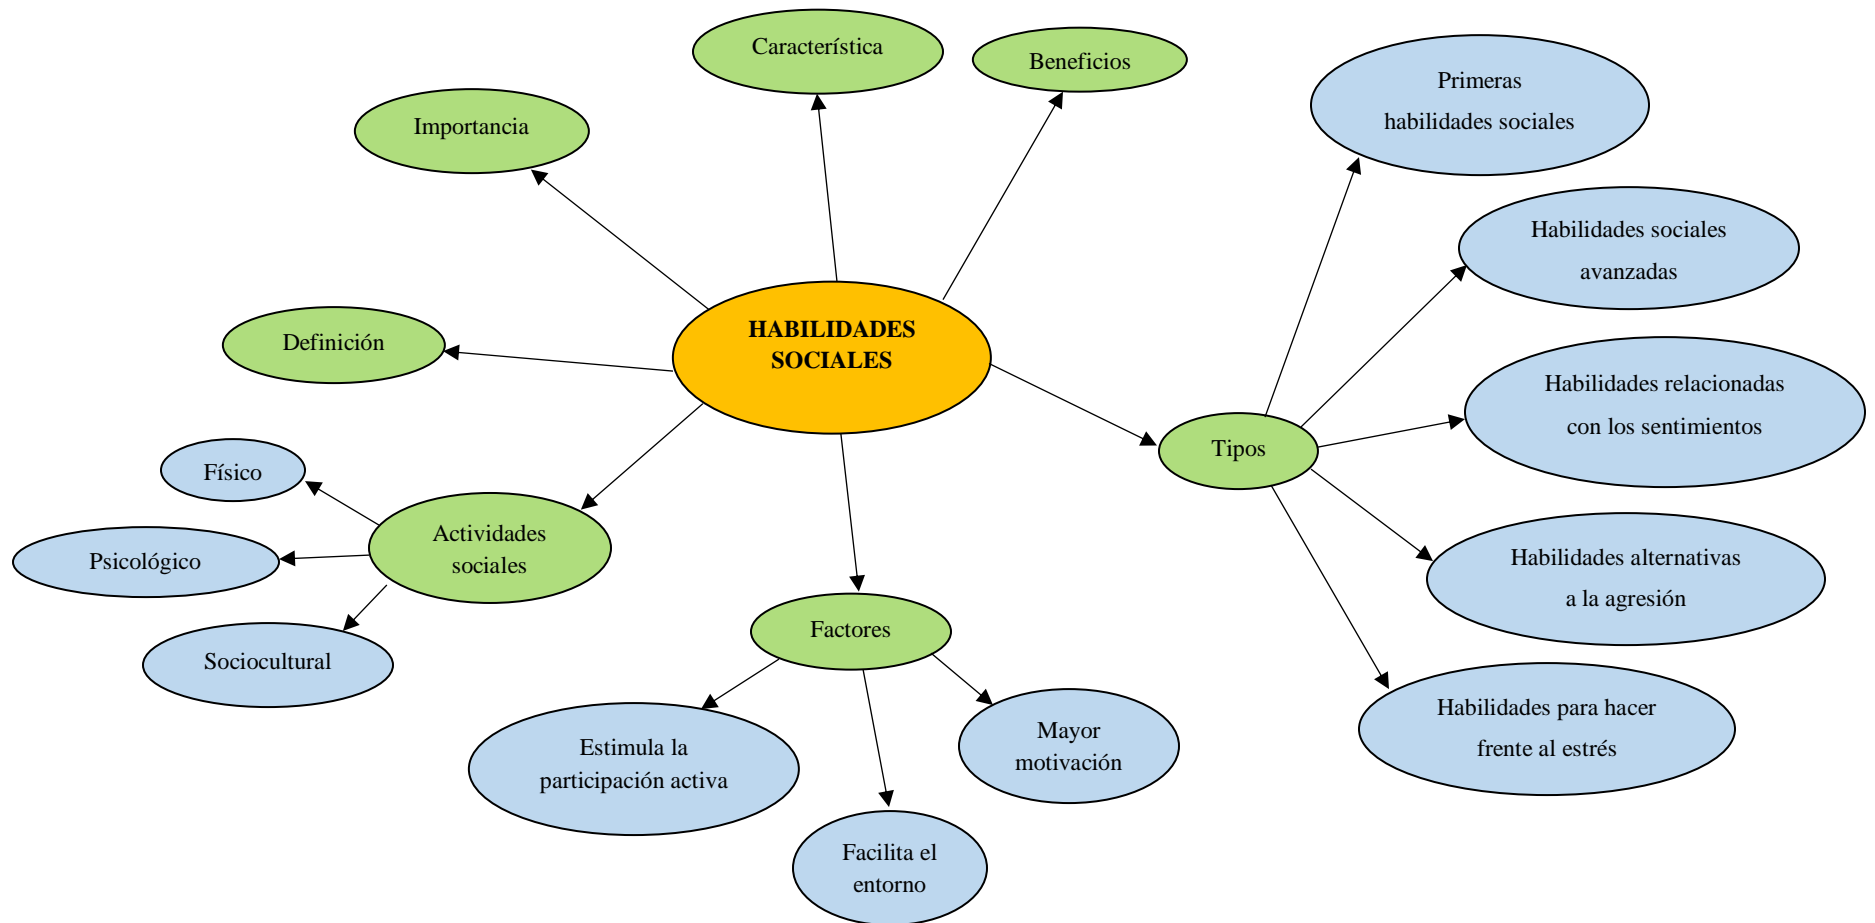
HABILIDADES SOCIALES

Importancia

Característica

Beneficios

Definición

Actividades sociales

Físico

Psicológico

Sociocultural

Factores

Estimula la participación activa

Facilita el entorno

Mayor motivación

Tipos

Primeras habilidades sociales

Habilidades sociales avanzadas

Habilidades relacionadas con los sentimientos

Habilidades alternativas a la agresión

Habilidades para hacer frente al estrés